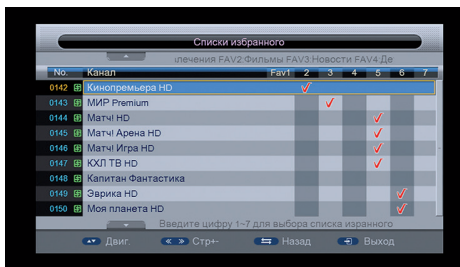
Списки избранного

лечения FAV2:Фильмы FAV3:Новости FAV4:Де

| No. | Канал | Fav1 | 2 | 3 | 4 | 5 | 6 | 7 |
|---|---|---|---|---|---|---|---|---|
| 0142 | Кинопремьера HD | | ✓ | | | | | |
| 0143 | МИР Premium | | | ✓ | | | | |
| 0144 | Матч! HD | | | | | ✓ | | |
| 0145 | Матч! Арена HD | | | | | ✓ | | |
| 0146 | Матч! Игра HD | | | | | ✓ | | |
| 0147 | КХЛ ТВ HD | | | | | ✓ | | |
| 0148 | Капитан Фантастика | | | | | | | |
| 0149 | Эврика HD | | | | | | ✓ | |
| 0150 | Моя планета HD | | | | | | ✓ | |

Введите цифру 1~7 для выбора списка изранного

Двиг. « » Стр+- Назад Выход